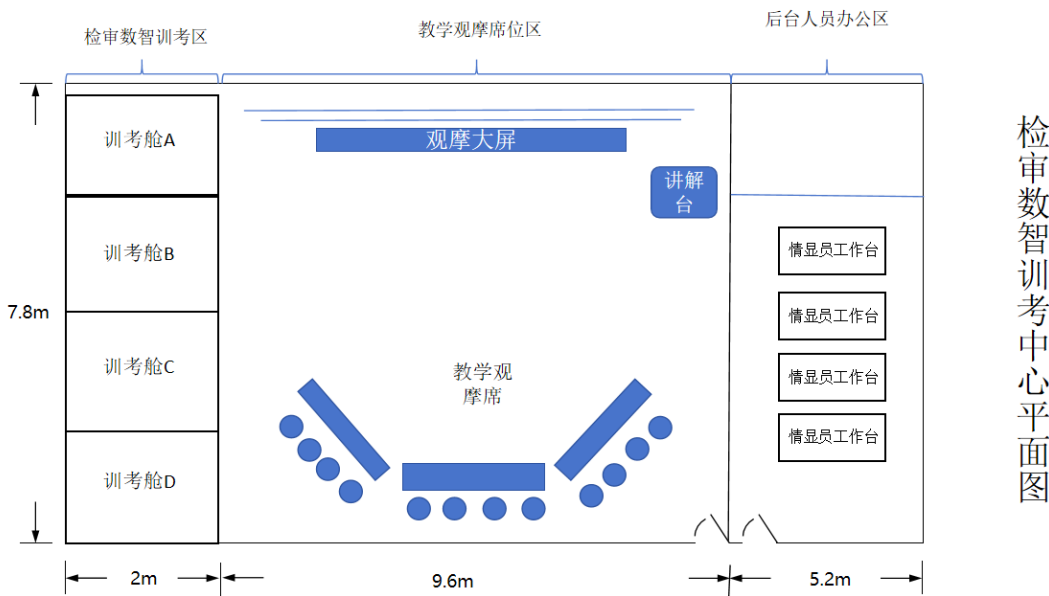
检审数智训考区

教学观摩席位区

后台人员办公区

检审数智训考中心平面图

训考舱A

训考舱B

训考舱C

训考舱D

观摩大屏

讲解台

教学观摩席

情显员工作台

情显员工作台

情显员工作台

情显员工作台

7.8m

2m

9.6m

5.2m